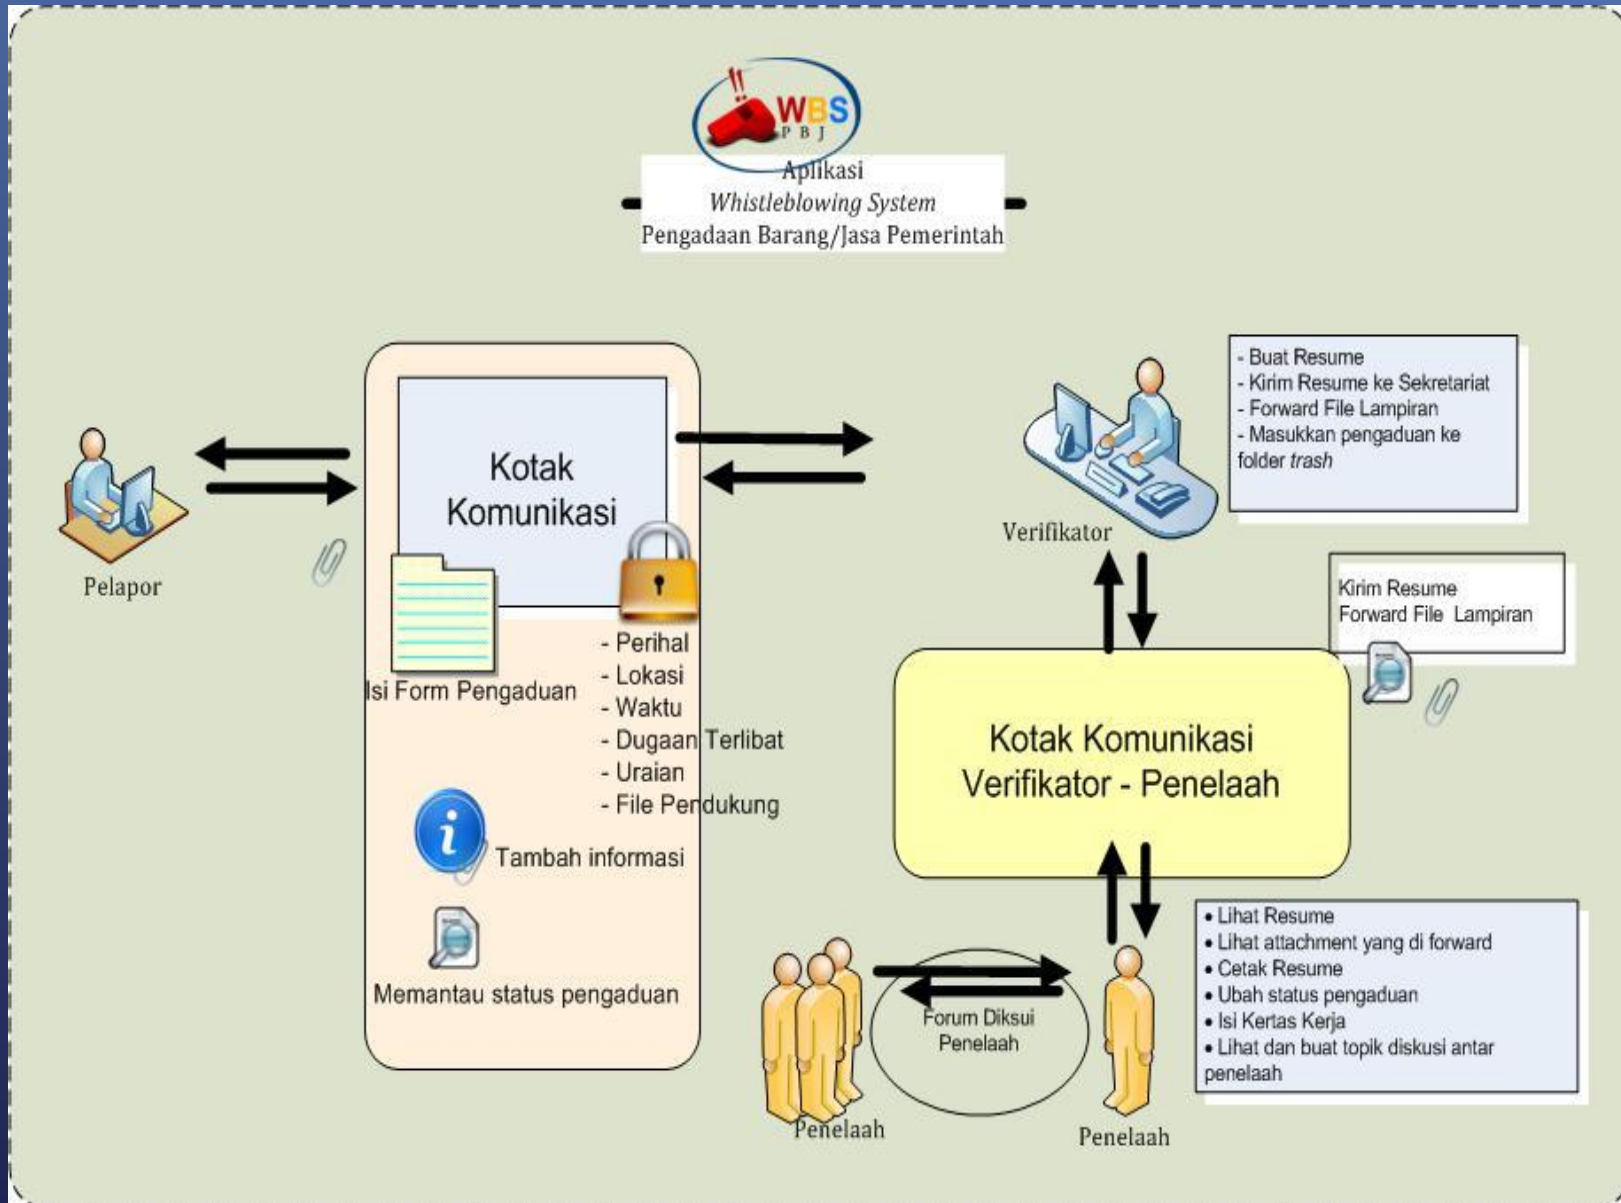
WBS
PBJ
Aplikasi
*Whistleblowing System*
Pengadaan Barang/Jasa Pemerintah

Pelapor

Kotak Komunikasi

Isi Form Pengaduan

- Perihal
- Lokasi
- Waktu
- Dugaan Terlibat
- Uraian
- File Pendukung

Tambah informasi

Memantau status pengaduan

- Buat Resume
- Kirim Resume ke Sekretariat
- Forward File Lampiran
- Masukkan pengaduan ke folder *trash*

Verifikator

Kirim Resume
Forward File Lampiran

Kotak Komunikasi Verifikator - Penelaah

• Lihat Resume
• Lihat attachment yang di forward
• Cetak Resume
• Ubah status pengaduan
• Isi Kertas Kerja
• Lihat dan buat topik diskusi antar penelaah

Forum Diksui Penelaah

Penelaah

Penelaah